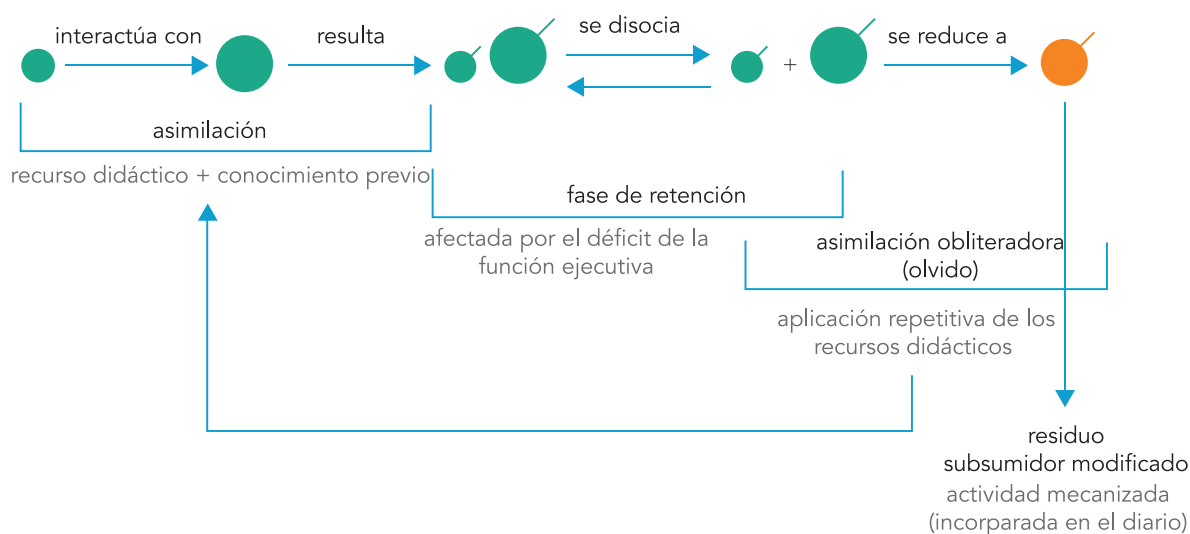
interactúa con

resulta

se disocia

+

se reduce a

asimilación

recurso didáctico + conocimiento previo

fase de retención

afectada por el déficit de la función ejecutiva

asimilación obliteradora (olvido)

aplicación repetitiva de los recursos didácticos

residuo
subsumidor modificado
actividad mecanizada
(incorparada en el diario)